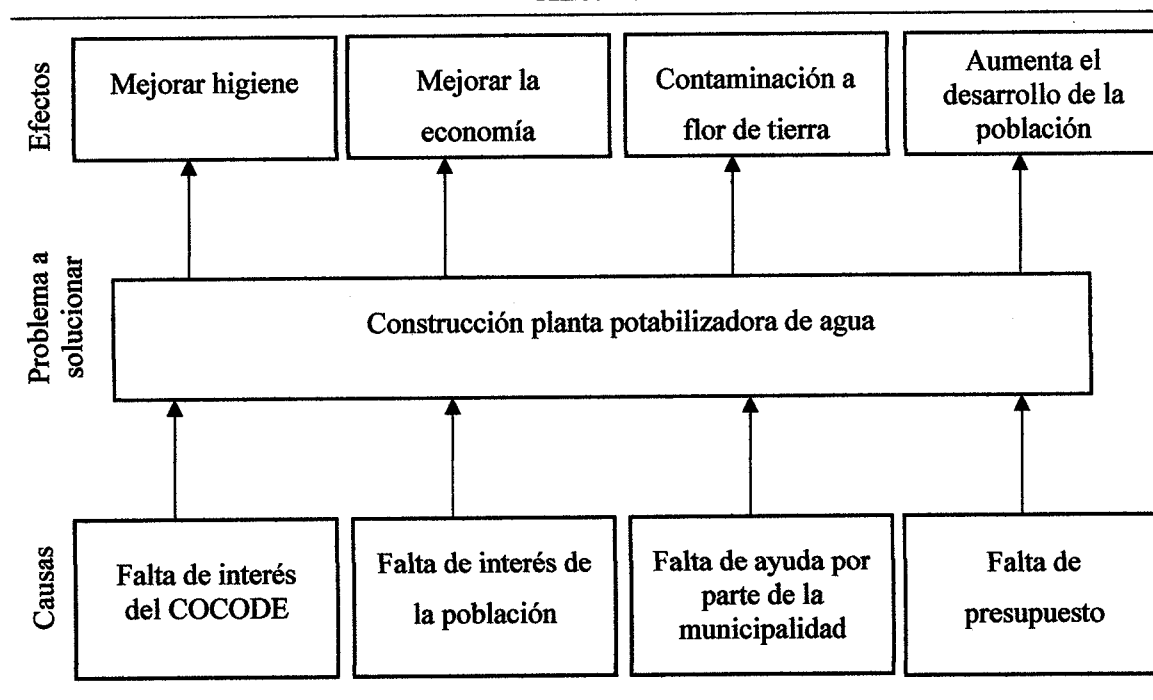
Efectos

Mejorar higiene

Mejorar la economía

Contaminación a flor de tierra

Aumenta el desarrollo de la población

Problema a solucionar

Construcción planta potabilizadora de agua

Causas

Falta de interés del COCODE

Falta de interés de la población

Falta de ayuda por parte de la municipalidad

Falta de presupuesto